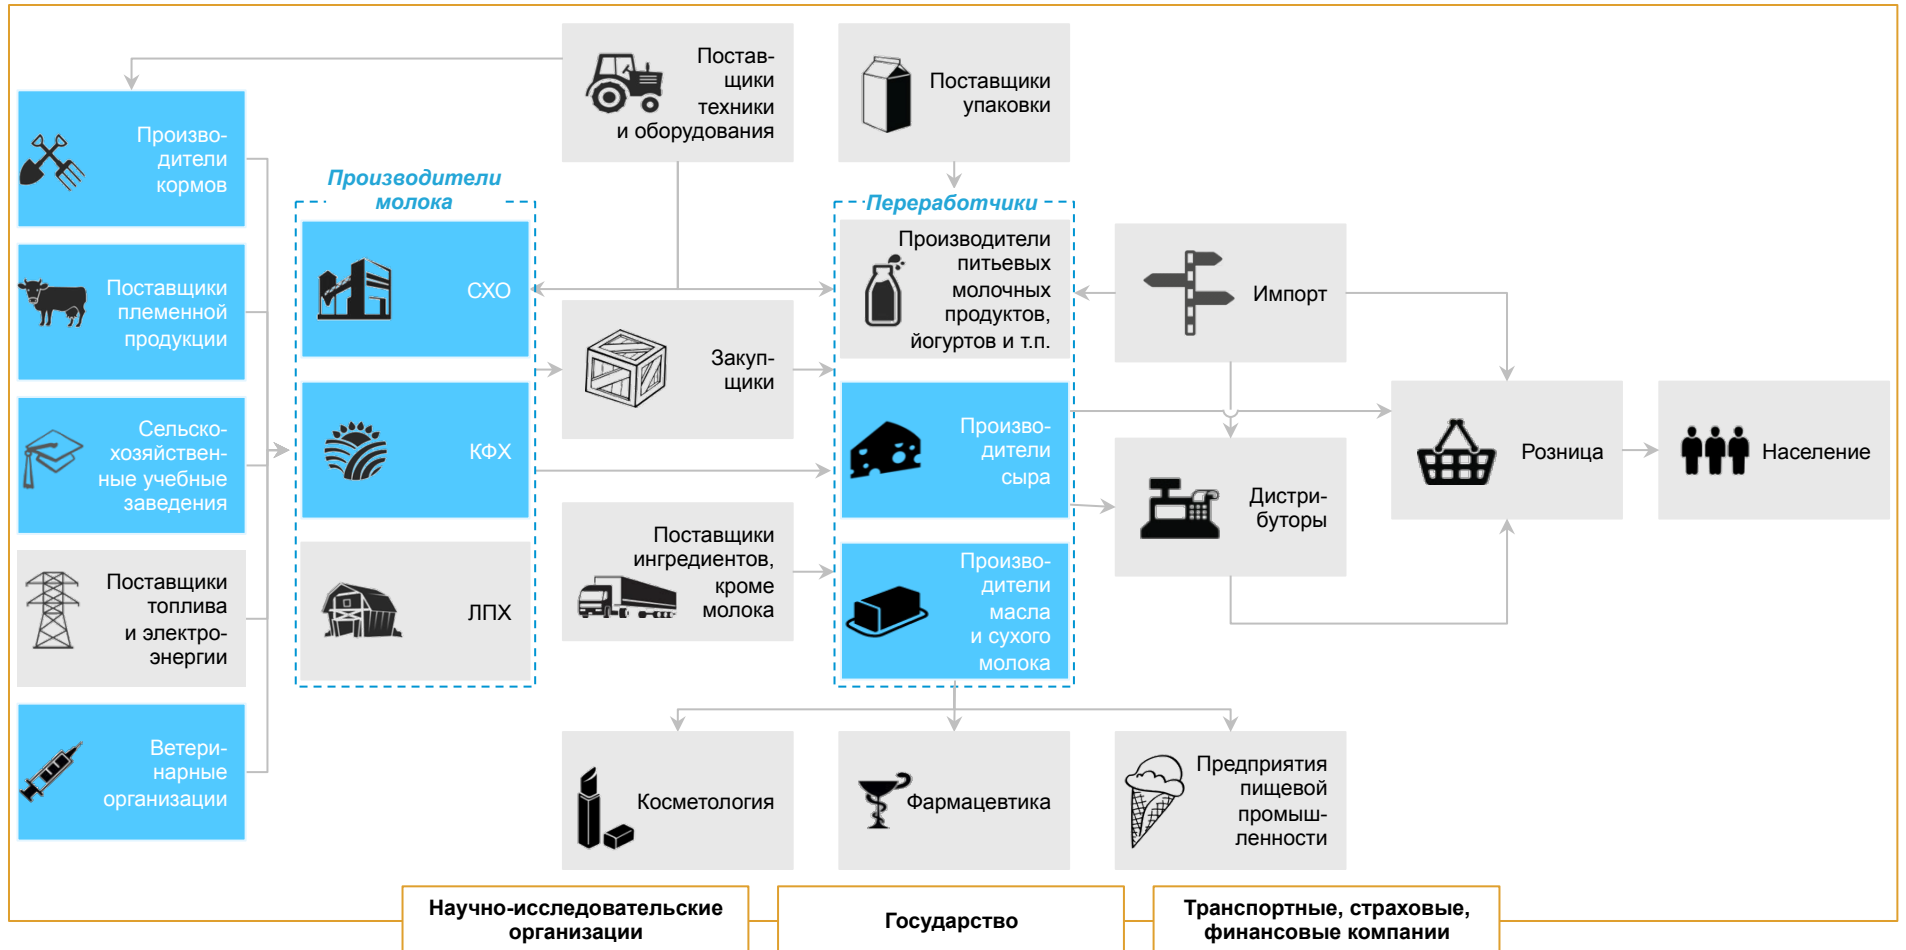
Производители кормов

Поставщики племенной продукции

Сельскохозяйственные учебные заведения

Поставщики топлива и электроэнергии

Ветеринарные организации

Производители молока

СХО

КФХ

ЛПХ

Поставщики техники и оборудования

Закупщики

Поставщики ингредиентов, кроме молока

Поставщики упаковки

Переработчики

Производители питьевых молочных продуктов, йогуртов и т.п.

Производители сыра

Производители масла и сухого молока

Импорт

Дистрибуторы

Розница

Население

Косметология

Фармацевтика

Предприятия пищевой промышленности

Научно-исследовательские организации

Государство

Транспортные, страховые, финансовые компании